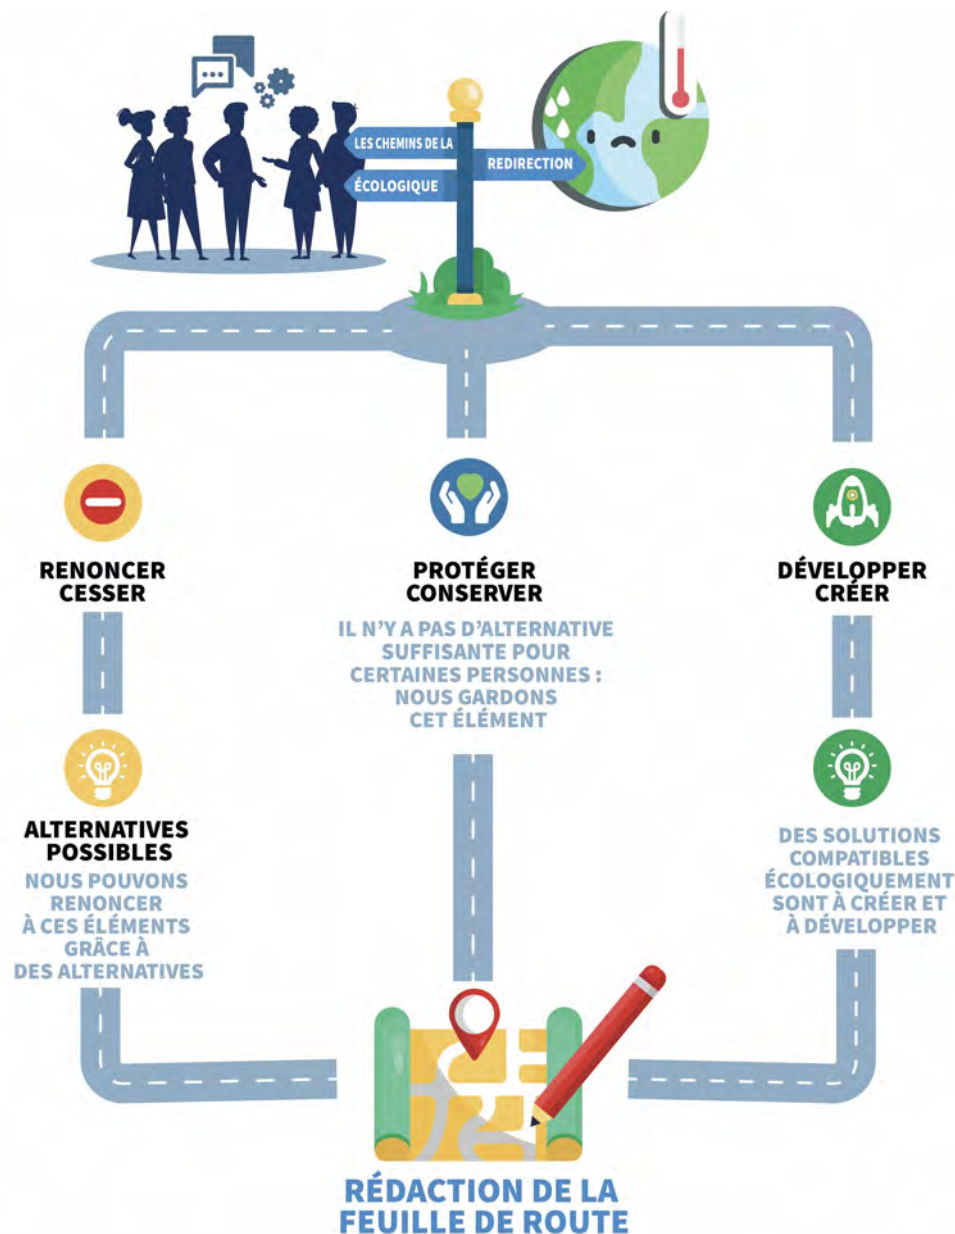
LES CHEMINS DE LA
ÉCOLOGIQUE
REDIRECTION

RENONCER
CESSER

PROTÉGER
CONSERVER

IL N'Y A PAS D'ALTERNATIVE SUFFISANTE POUR CERTAINES PERSONNES : NOUS GARDONS CET ÉLÉMENT

DÉVELOPPER
CRÉER

ALTERNATIVES POSSIBLES

NOUS POUVONS RENONCER À CES ÉLÉMENTS GRÂCE À DES ALTERNATIVES

DES SOLUTIONS COMPATIBLES ÉCOLOGIQUEMENT SONT À CRÉER ET À DÉVELOPPER

RÉDACTION DE LA FEUILLE DE ROUTE